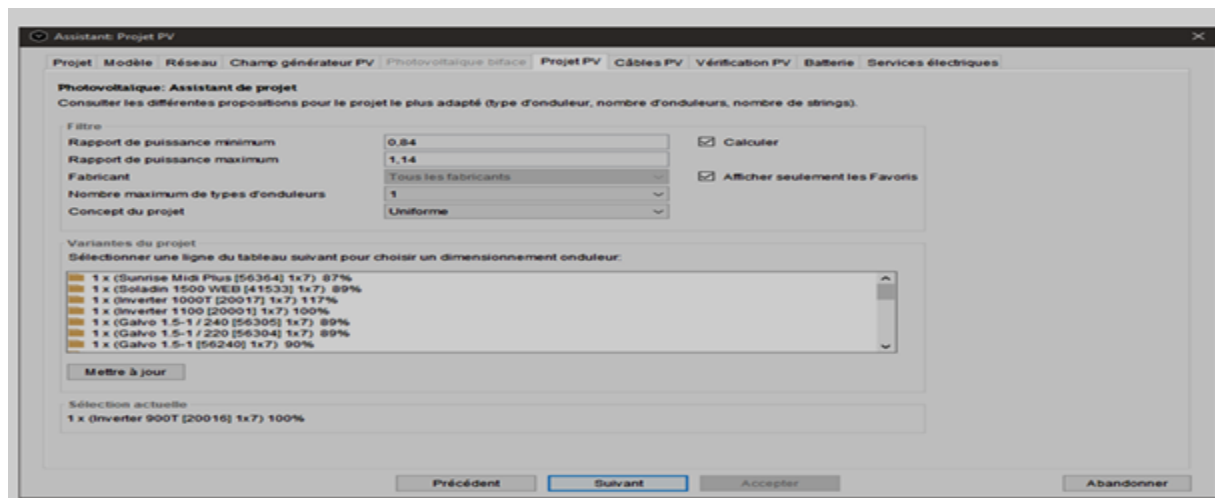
Assistant: Projet PV

Projet | Modèle | Réseau | Champ générateur PV | Photovoltaïque biface | Projet PV | Câbles PV | Vérification PV | Batterie | Services électriques

Photovoltaïque: Assistant de projet

Consulter les différentes propositions pour le projet le plus adapté (type d'onduleur, nombre d'onduleurs, nombre de strings).

Filtre

Rapport de puissance minimum 0,84

Rapport de puissance maximum 1,14

Fabricant Tous les fabricants

Nombre maximum de types d'onduleurs 1

Concept du projet Uniforme

Calculer

Afficher seulement les Favoris

Variantes du projet

Sélectionner une ligne du tableau suivant pour choisir un dimensionnement onduleur:

1 x (Sunrise Midi Plus [56364] 1x7) 87%
1 x (Soladin 1500 WEB [41533] 1x7) 89%
1 x (Inverter 1000T [20017] 1x7) 117%
1 x (Inverter 1100 [20001] 1x7) 100%
1 x (Galvo 1.5-1 / 240 [56305] 1x7) 89%
1 x (Galvo 1.5-1 / 220 [56304] 1x7) 89%
1 x (Galvo 1.5-1 [56240] 1x7) 90%

Mettre à jour

Sélection actuelle

1 x (Inverter 900T [20016] 1x7) 100%

Précédent | Suivant | Accepter | Abandonner